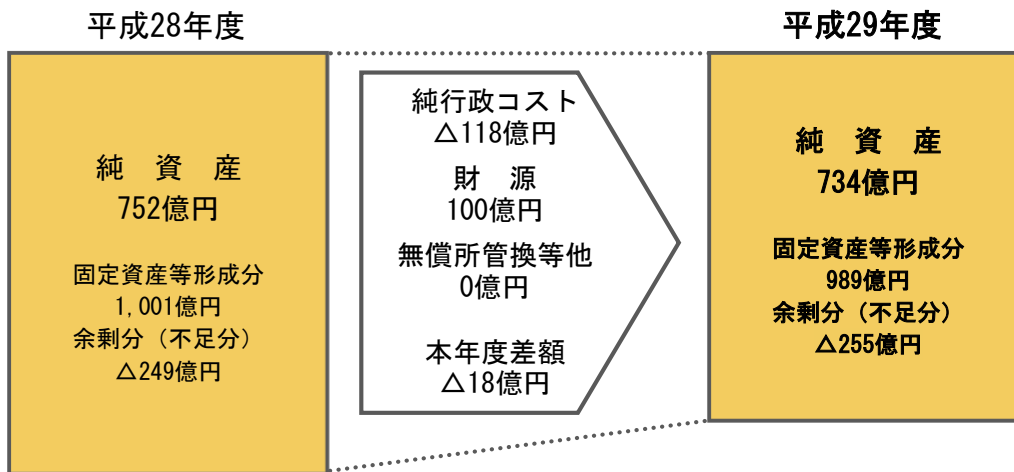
平成28年度

純 資 産
752億円

固定資産等形成分
1,001億円
余剰分（不足分）
△249億円

純行政コスト
△118億円
財 源
100億円
無償所管換等他
0億円

本年度差額
△18億円

平成29年度

純 資 産
734億円

固定資産等形成分
989億円
余剰分（不足分）
△255億円